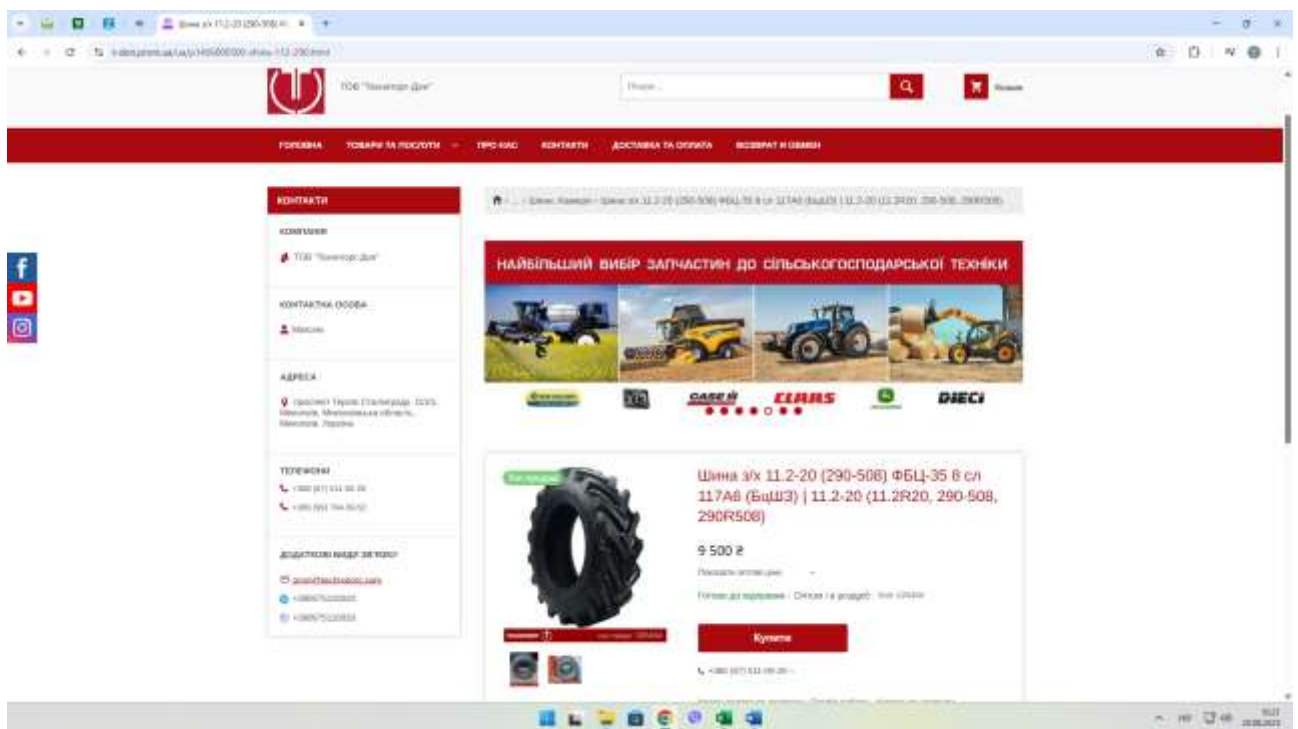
ТОВ "Техноторг Дон"

Пошук...

Кошик

ГОЛОВНА ТОВАРИ ТА ПОСЛУГИ ПРО НАС КОНТАКТИ ДОСТАВКА ТА ОПЛАТА ПОВЕРНЕННЯ И ОБМІН

КОНТАКТИ

КОМПАНІЯ

ТОВ "Техноторг Дон"

КОНТАКТНА ОСОБА

Максим

АДРЕСА

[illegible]

ТЕЛЕФОНИ

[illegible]

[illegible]

ДОДАТКОВІ ЗАСОБИ ЗВ'ЯЗКУ

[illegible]

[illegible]

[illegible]

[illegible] Шина з/х 11.2-20 (290-508) ФБЦ-35 8 сл 117А6 (БцШЗ) | 11.2-20 (11.2R20, 290-508, 290R508)

НАЙБІЛЬШИЙ ВИБІР ЗАПЧАСТИН ДО СІЛЬСЬКОГОСПОДАРСЬКОЇ ТЕХНІКИ

CASE IH CLAAS DIECI

Шина з/х 11.2-20 (290-508) ФБЦ-35 8 сл 117А6 (БцШЗ) | 11.2-20 (11.2R20, 290-508, 290R508)

9 500 ₴

Готово до відправки · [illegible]

Купити